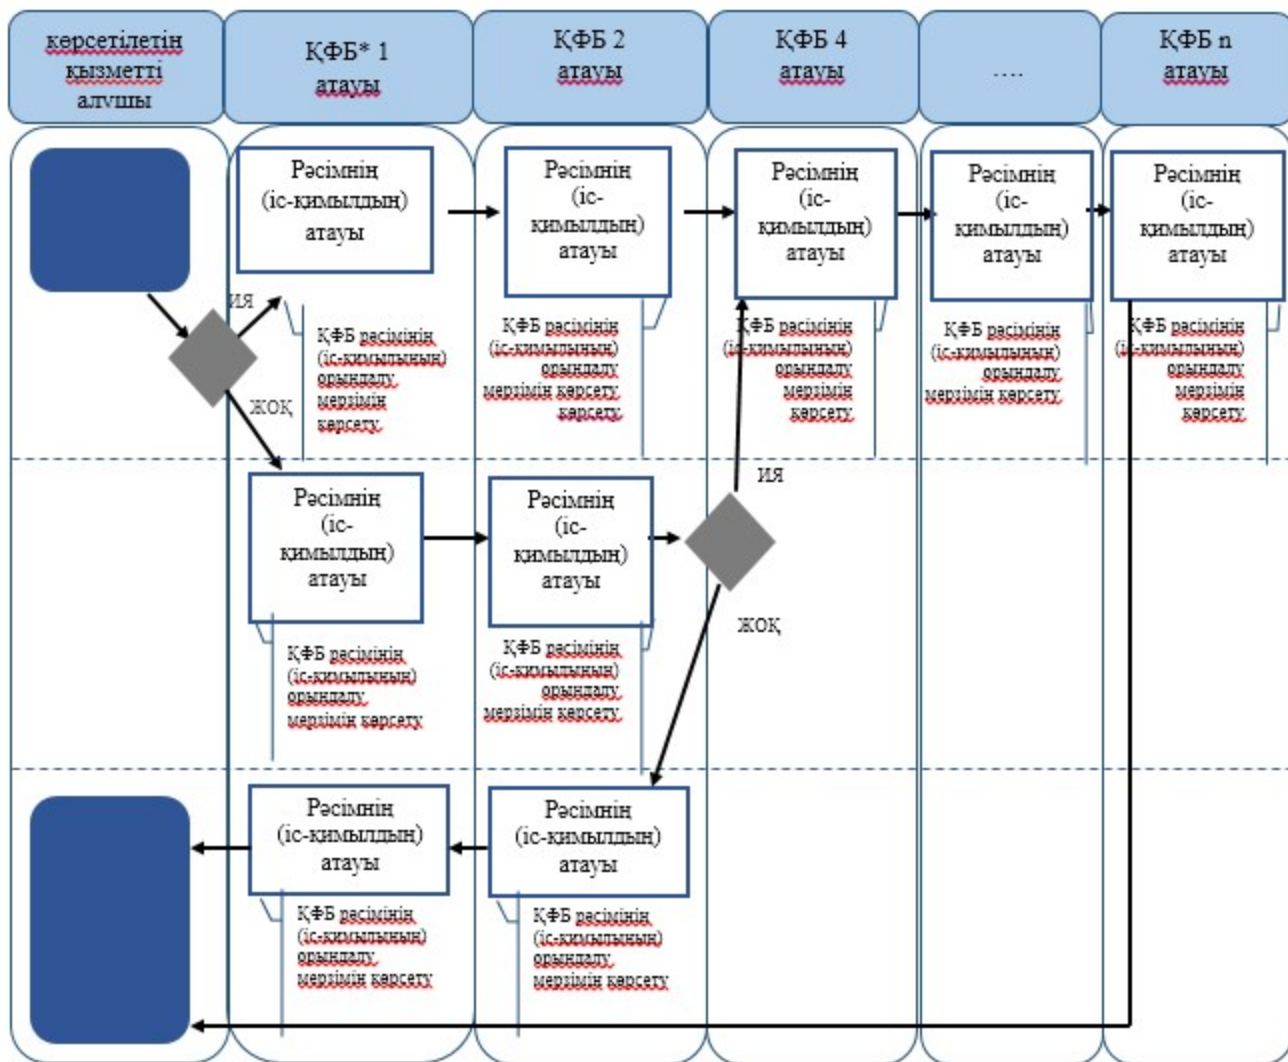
көрсетілетін қызметті алушы

ҚФБ* 1 атауы

ҚФБ 2 атауы

ҚФБ 4 атауы

....

ҚФБ n атауы

Рәсімнің (іс-қимылдың) атауы

Рәсімнің (іс-қимылдың) атауы

Рәсімнің (іс-қимылдың) атауы

Рәсімнің (іс-қимылдың) атауы

Рәсімнің (іс-қимылдың) атауы

ИЯ

ЖОҚ

ҚФБ рәсімінің (іс-қимылының) орындалу мерзімін көрсету

ҚФБ рәсімінің (іс-қимылының) орындалу мерзімін көрсету

ҚФБ рәсімінің (іс-қимылының) орындалу мерзімін көрсету

ҚФБ рәсімінің (іс-қимылының) орындалу мерзімін көрсету

ҚФБ рәсімінің (іс-қимылының) орындалу мерзімін көрсету

Рәсімнің (іс-қимылдың) атауы

Рәсімнің (іс-қимылдың) атауы

ИЯ

ЖОҚ

ҚФБ рәсімінің (іс-қимылының) орындалу мерзімін көрсету

ҚФБ рәсімінің (іс-қимылының) орындалу мерзімін көрсету

Рәсімнің (іс-қимылдың) атауы

Рәсімнің (іс-қимылдың) атауы

ҚФБ рәсімінің (іс-қимылының) орындалу мерзімін көрсету

ҚФБ рәсімінің (іс-қимылының) орындалу мерзімін көрсету